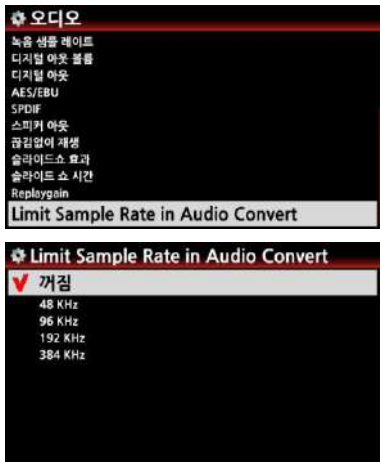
오디오
녹음 샘플 레이트
디지털 아웃 볼륨
디지털 아웃
AES/EBU
SPDIF
스피커 아웃
끊김없이 재생
슬라이드쇼 효과
슬라이드 쇼 시간
Replaygain
Limit Sample Rate in Audio Convert

Limit Sample Rate in Audio Convert
✓ 꺼짐
48 KHz
96 KHz
192 KHz
384 KHz